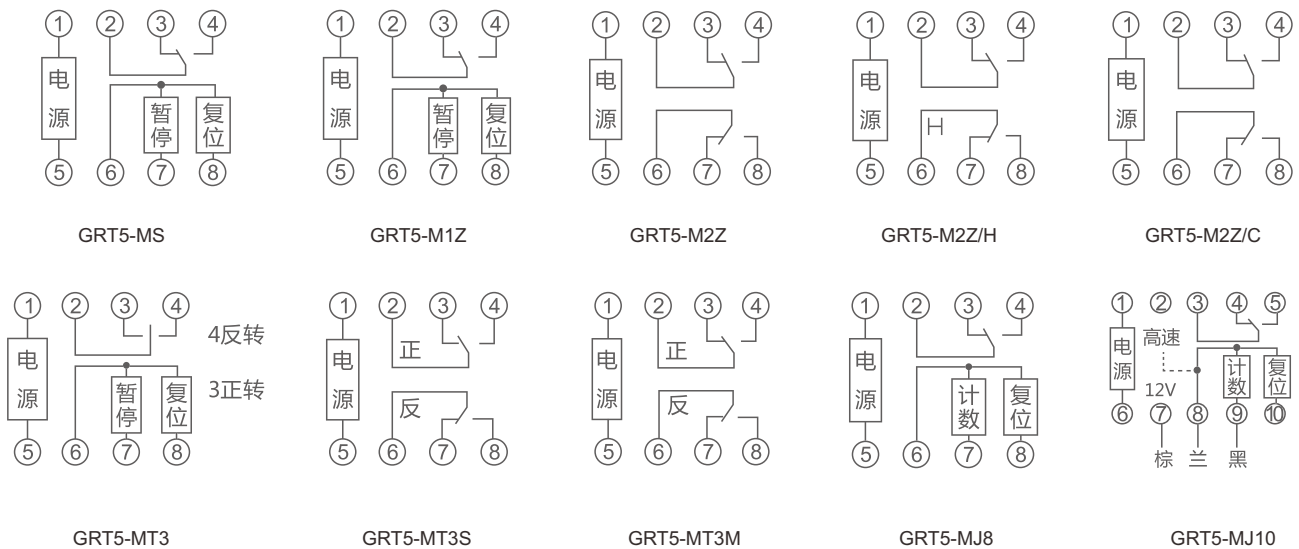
① ② ③ ④
电源 暂停 复位
⑤ ⑥ ⑦ ⑧

GRT5-MS

① ② ③ ④
电源 暂停 复位
⑤ ⑥ ⑦ ⑧

GRT5-M1Z

① ② ③ ④
电源
⑤ ⑥ ⑦ ⑧

GRT5-M2Z

① ② ③ ④
电源 H
⑤ ⑥ ⑦ ⑧

GRT5-M2Z/H

① ② ③ ④
电源
⑤ ⑥ ⑦ ⑧

GRT5-M2Z/C

① ② ③ ④ 4反转
电源 暂停 复位 3正转
⑤ ⑥ ⑦ ⑧

GRT5-MT3

① ② ③ ④
电源 正 反
⑤ ⑥ ⑦ ⑧

GRT5-MT3S

① ② ③ ④
电源 正 反
⑤ ⑥ ⑦ ⑧

GRT5-MT3M

① ② ③ ④
电源 计数 复位
⑤ ⑥ ⑦ ⑧

GRT5-MJ8

① ② ③ ④ ⑤
高速
电源 12V 计数 复位
⑥ ⑦ ⑧ ⑨ ⑩
棕 兰 黑

GRT5-MJ10